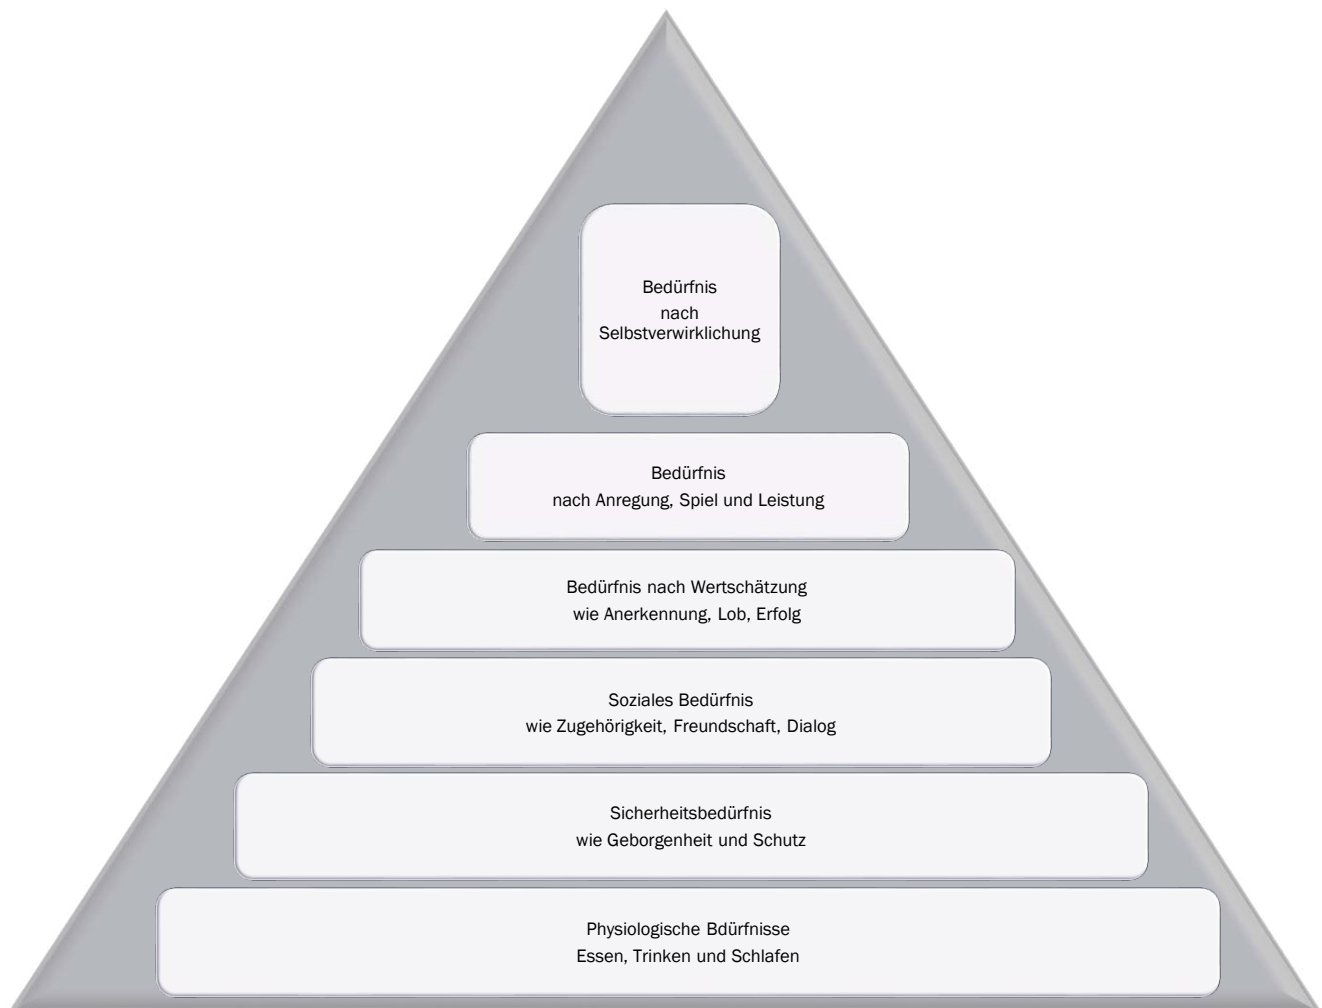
Bedürfnis
nach
Selbstverwirklichung

Bedürfnis
nach Anregung, Spiel und Leistung

Bedürfnis nach Wertschätzung
wie Anerkennung, Lob, Erfolg

Soziales Bedürfnis
wie Zugehörigkeit, Freundschaft, Dialog

Sicherheitsbedürfnis
wie Geborgenheit und Schutz

Physiologische Bdürfnisse
Essen, Trinken und Schlafen